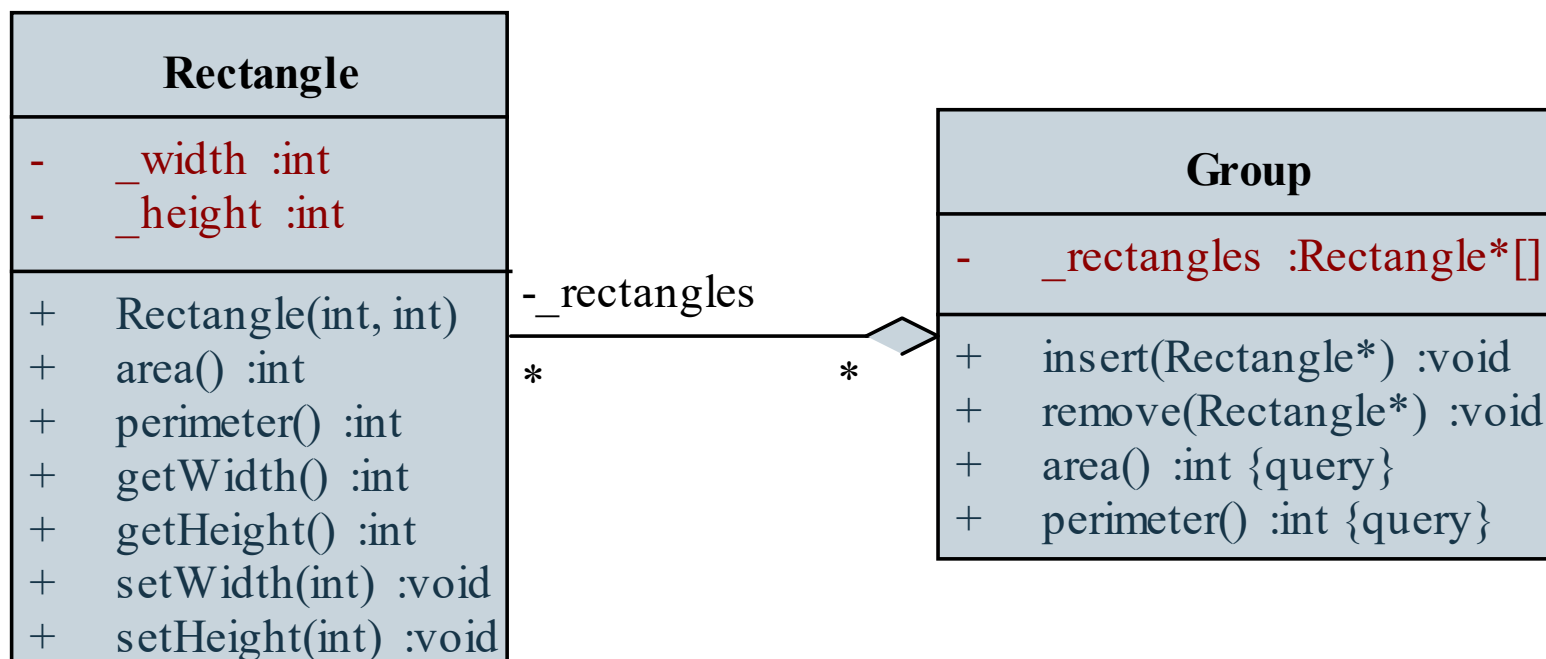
Rectangle

- _width :int
- _height :int

+ Rectangle(int, int)
+ area() :int
+ perimeter() :int
+ getWidth() :int
+ getHeight() :int
+ setWidth(int) :void
+ setHeight(int) :void

-_rectangles
*
*

Group

- _rectangles :Rectangle*[]

+ insert(Rectangle*) :void
+ remove(Rectangle*) :void
+ area() :int {query}
+ perimeter() :int {query}